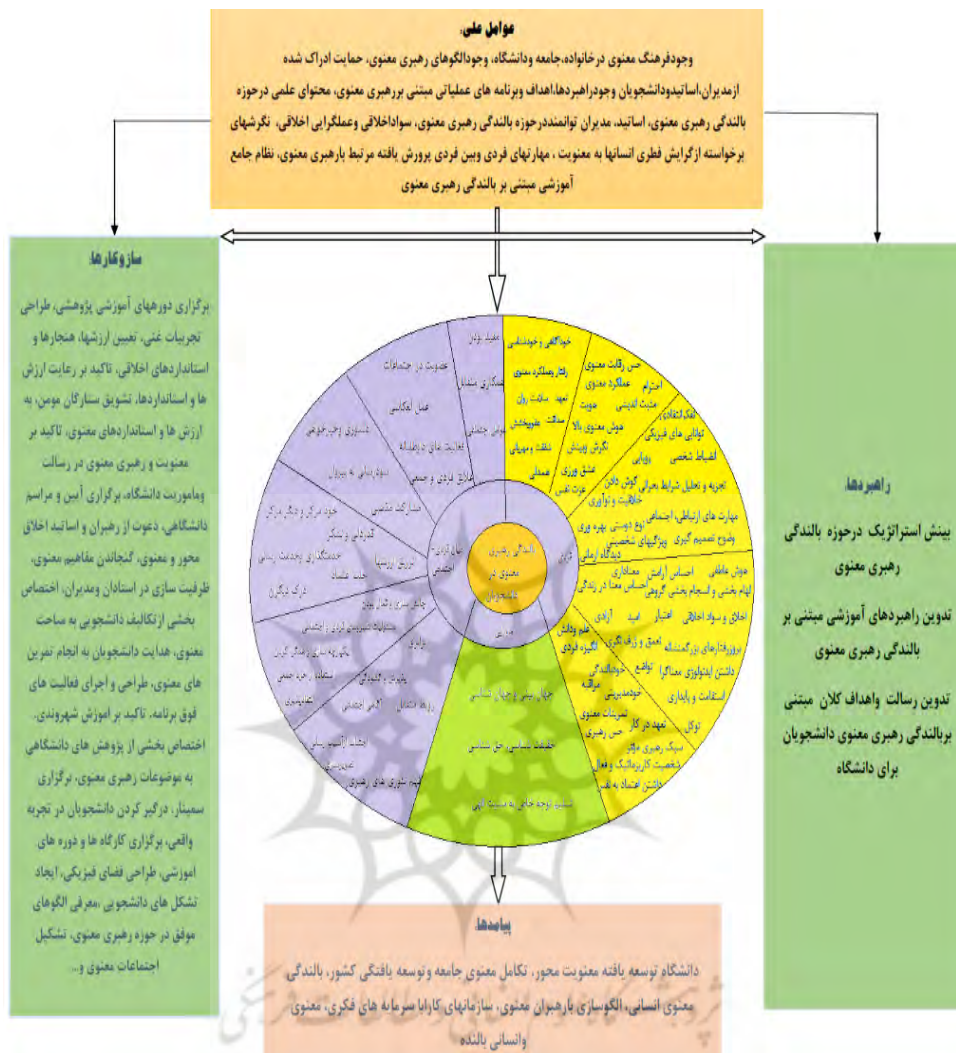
عوامل علی:

وجودفرهنگ معنوی درخانواده، جامعه ودانشگاه، وجودالگوهای رهبری معنوی، حمایت ادراک شده ازمدیران، اساتیدودانشجویان وجودراهبردها، اهداف وبرنامه های عملیاتی مبتنی بررهبری معنوی، محتوای علمی درحوزه بالندگی رهبری معنوی، اساتید، مدیران توانمنددرحوزه بالندگی رهبری معنوی، سواداخلاقی وعملگرایی اخلاقی، نگرشهای برخواسته ازگرایش فطری انسانها به معنویت ، مهارتهای فردی وبین فردی پرورش یافته مرتبط بارهبری معنوی، نظام جامع آموزشی مبتنی بر بالندگی رهبری معنوی

سازوکارها:

برگزاری دورههای آموزشی پژوهشی، طراحی تجربیات غنی، تعیین ارزشها، هنجارها و استانداردهای اخلاقی، تاکید بر رعایت ارزش ها و استانداردها، تشویق ستارگان مومن، به ارزش ها و استانداردهای معنوی، تاکید بر معنویت و رهبری معنوی در رسالت وماموریت دانشگاه، برگزاری آیین و مراسم دانشگاهی، دعوت از رهبران و اساتید اخلاق محور و معنوی، گنجاندن مفاهیم معنوی، ظرفیت سازی در استادان ومدیران، اختصاص بخشی ازتکالیف دانشجویی به مباحث معنوی، هدایت دانشجویان به انجام تمرین های معنوی، طراحی و اجرای فعالیت های فوق برنامه، تاکید بر اموزش شهروندی، اختصاص بخشی از پژوهش های دانشگاهی به موضوعات رهبری معنوی، برگزاری سمینار، درگیر کردن دانشجویان در تجربه واقعی، برگزاری کارگاه ها و دوره های اموزشی، طراحی فضای فیزیکی، ایجاد تشکل های دانشجویی ،معرفی الگوهای موفق در حوزه رهبری معنوی، تشکیل اجتماعات معنوی و...

راهبردها:

بینش استراتژیک درحوزه بالندگی رهبری معنوی

تدوین راهبردهای آموزشی مبتنی بر بالندگی رهبری معنوی

تدوین رسالت واهداف کلان مبتنی بربالندگی رهبری معنوی دانشجویان برای دانشگاه

بالندگی رهبری معنوی در دانشجویان

فردی

اجتماعی

محیطی

خودآگاهی و خودشناسی

رفتار وعملکرد معنوی

تعهد

صداقت

نگرش وبینش

عشق ورزی

حس رقابت معنوی

احترام

عملکرد معنوی

مثبت اندیشی

هویت

هوش معنوی بالا

ثقت و مهربانی

عزت نفس

همدلی

خلاقیت و نوآوری

تفکر انتقادی

توانایی های فیزیکی

انضباط شخصی

رویایی

تجزیه و تحلیل شرایط بحرانی

گوش دادن

مهارت های ارتباطی اجتماعی

نوع دوستی

بهره وری

وضوح تصمیم گیری

ویژگیهای شخصیتی

دیدگاه ارزشی

هوش عاطفی

احساس آرامش

معناداری

الهام بخشی و انسجام بخشی گروهی

احساس معنا در زندگی

اخلاق و سواد اخلاقی

اعتبار

امید

آزادی

بروزرفتارهای بزرگمنشانه

تعمق و ژرف نگری

داشتن ایدئولوژی معناگرا

تواضع

علم ودانش

انگیزه فردی

خودشکوفایی

مراقبه

خودمدیریتی

استقامت و پایداری

تمرینات معنوی

تعهد در کار

حس رهبری

توکل

سبک رهبری موثر

شخصیت کاریزماتیک و فعال

داشتن اعتماد به نفس

محیط توانا

همکاری متقابل

حمایت در اجتماعات

عمل انعکاسی

مشاوره و هم‌جوشی

تعاملات در دانشگاه

شبکه ‌سازی به بیرون

تعاملات فردی و جمعی

مشارکت مدنی

خود مرکز و تمرکز

قدردانی و تشکر

خدمتگزاری وخدمت رسانی

ارتباط با ارزشها

جهانی شدن

درک دیگران

چشم انداز مشترک

نشاط و شادابی

تصمیم گیری دقیق و تخصصی

پایبندی اخلاقی

شایستگی

توجه به گروه و جامعه

آگاهی اجتماعی

رشد و شکوفایی

ارتباط متقابل

ایجاد آرامش روانی

تحریک‌پذیری

توجه شوری های رهبری

جهان بینی و جهان شناسی

خلیفه شناسی، حق شناسی

ملت توجه خاص به سنت الهی

پیامدها:

دانشگاه توسعه یافته معنویت محور، تکامل معنوی جامعه وتوسعه یافتگی کشور، بالندگی معنوی انسانی، الگوسازی بارهبران معنوی، سازمانهای کارابا سرمایه های فکری، معنوی وانسانی بالنده